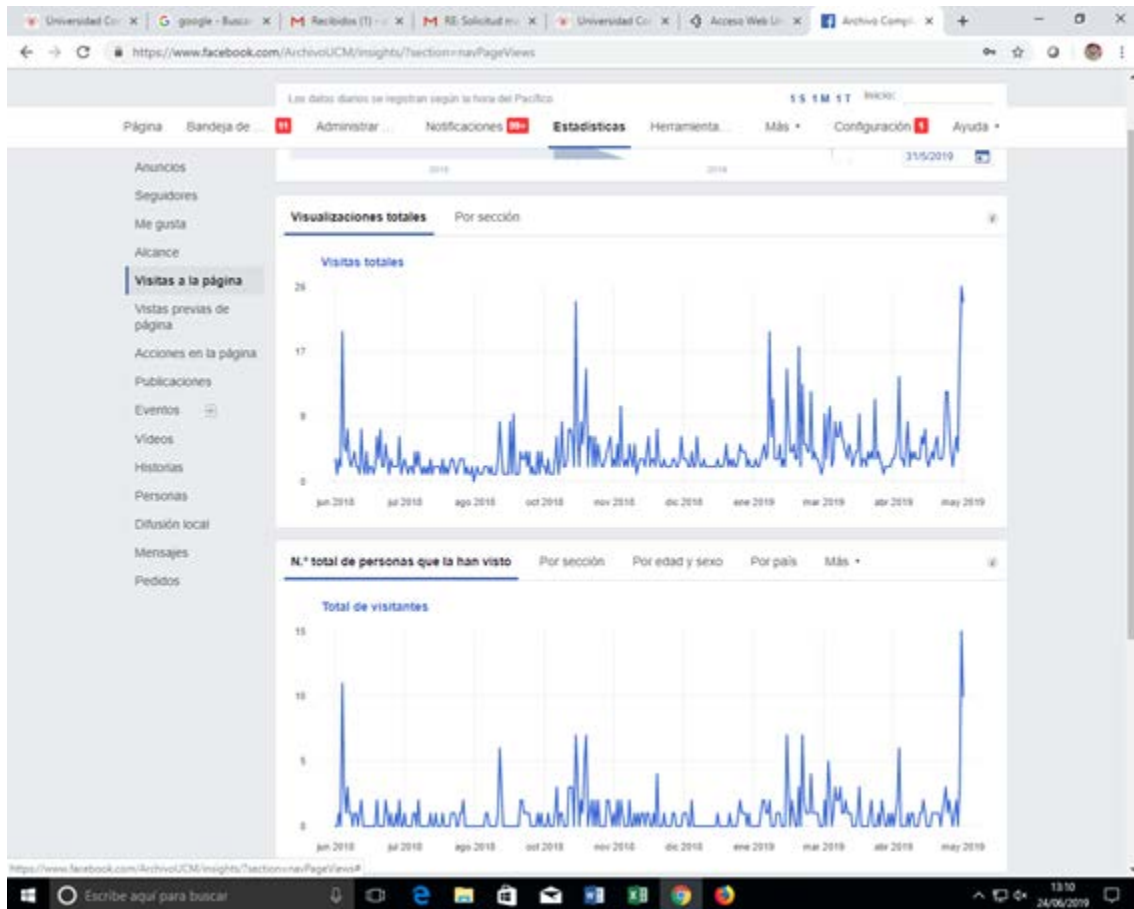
Universidad Co | google - Busca | Recibidos (1) | RE: Solicitud | Universidad Co | Acceso Web | Archivo Compl

https://www.facebook.com/ArchivoUCM/insights/?section=navPageViews

Los datos diarios se registran según la hora del Pacífico  1 S 1 M 1 T  Inicio:

Página  Bandeja de ... 11  Administrar ...  Notificaciones 99+  Estadísticas  Herramienta...  Más  Configuración 1  Ayuda

31/5/2019

Anuncios
Seguidores
Me gusta
Alcance
Visitas a la página
Vistas previas de página
Acciones en la página
Publicaciones
Eventos
Vídeos
Historias
Personas
Difusión local
Mensajes
Pedidos

Visualizaciones totales  Por sección

Visitas totales

25
17
8
0

jun 2018  jul 2018  ago 2018  oct 2018  nov 2018  dic 2018  ene 2019  mar 2019  abr 2019  may 2019

N.º total de personas que la han visto  Por sección  Por edad y sexo  Por país  Más

Total de visitantes

15
10
5
0

jun 2018  jul 2018  ago 2018  oct 2018  nov 2018  dic 2018  ene 2019  mar 2019  abr 2019  may 2019

https://www.facebook.com/ArchivoUCM/insights/?section=navPageViews#

Escribe aquí para buscar

13:10
24/06/2019